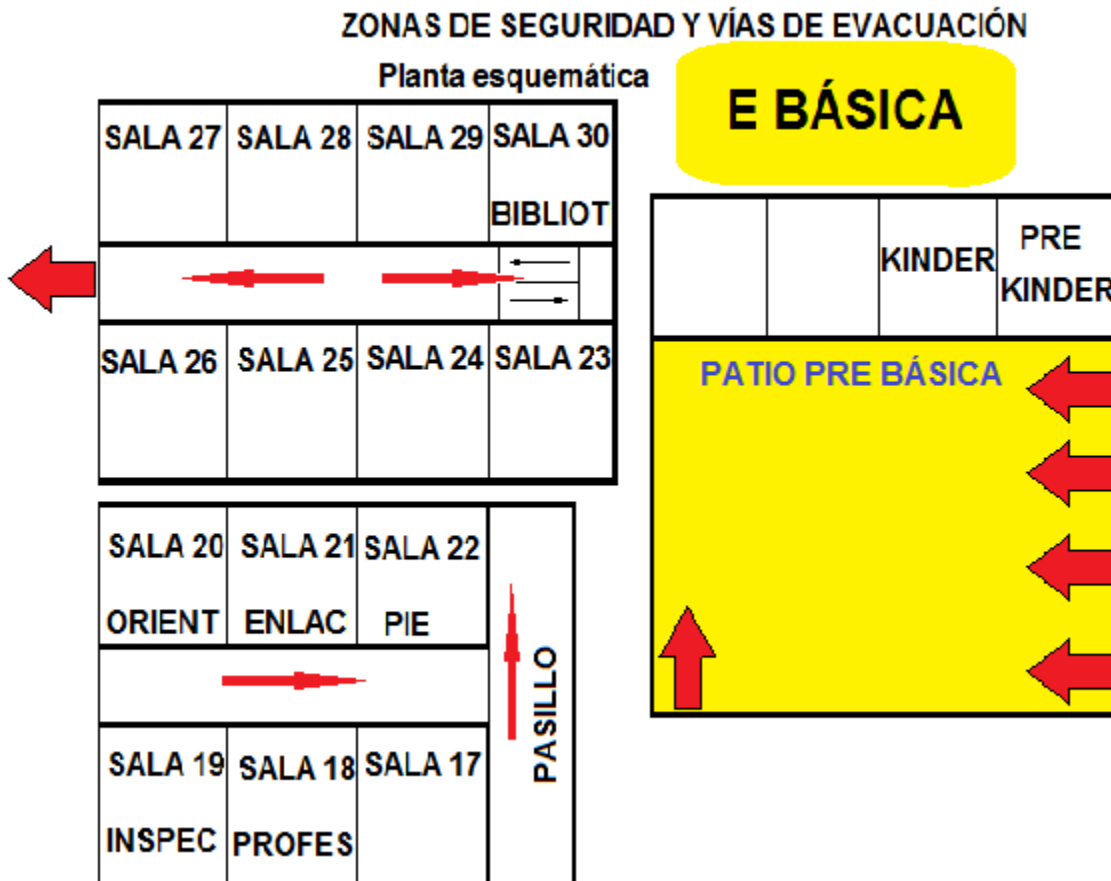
ZONAS DE SEGURIDAD Y VÍAS DE EVACUACIÓN

Planta esquemática

E BÁSICA

SALA 27 SALA 28 SALA 29 SALA 30

BIBLIOT

KINDER PRE KINDER

SALA 26 SALA 25 SALA 24 SALA 23

PATIO PRE BÁSICA

SALA 20 SALA 21 SALA 22

ORIENT ENLAC PIE

PASILLO

SALA 19 SALA 18 SALA 17

INSPEC PROFES